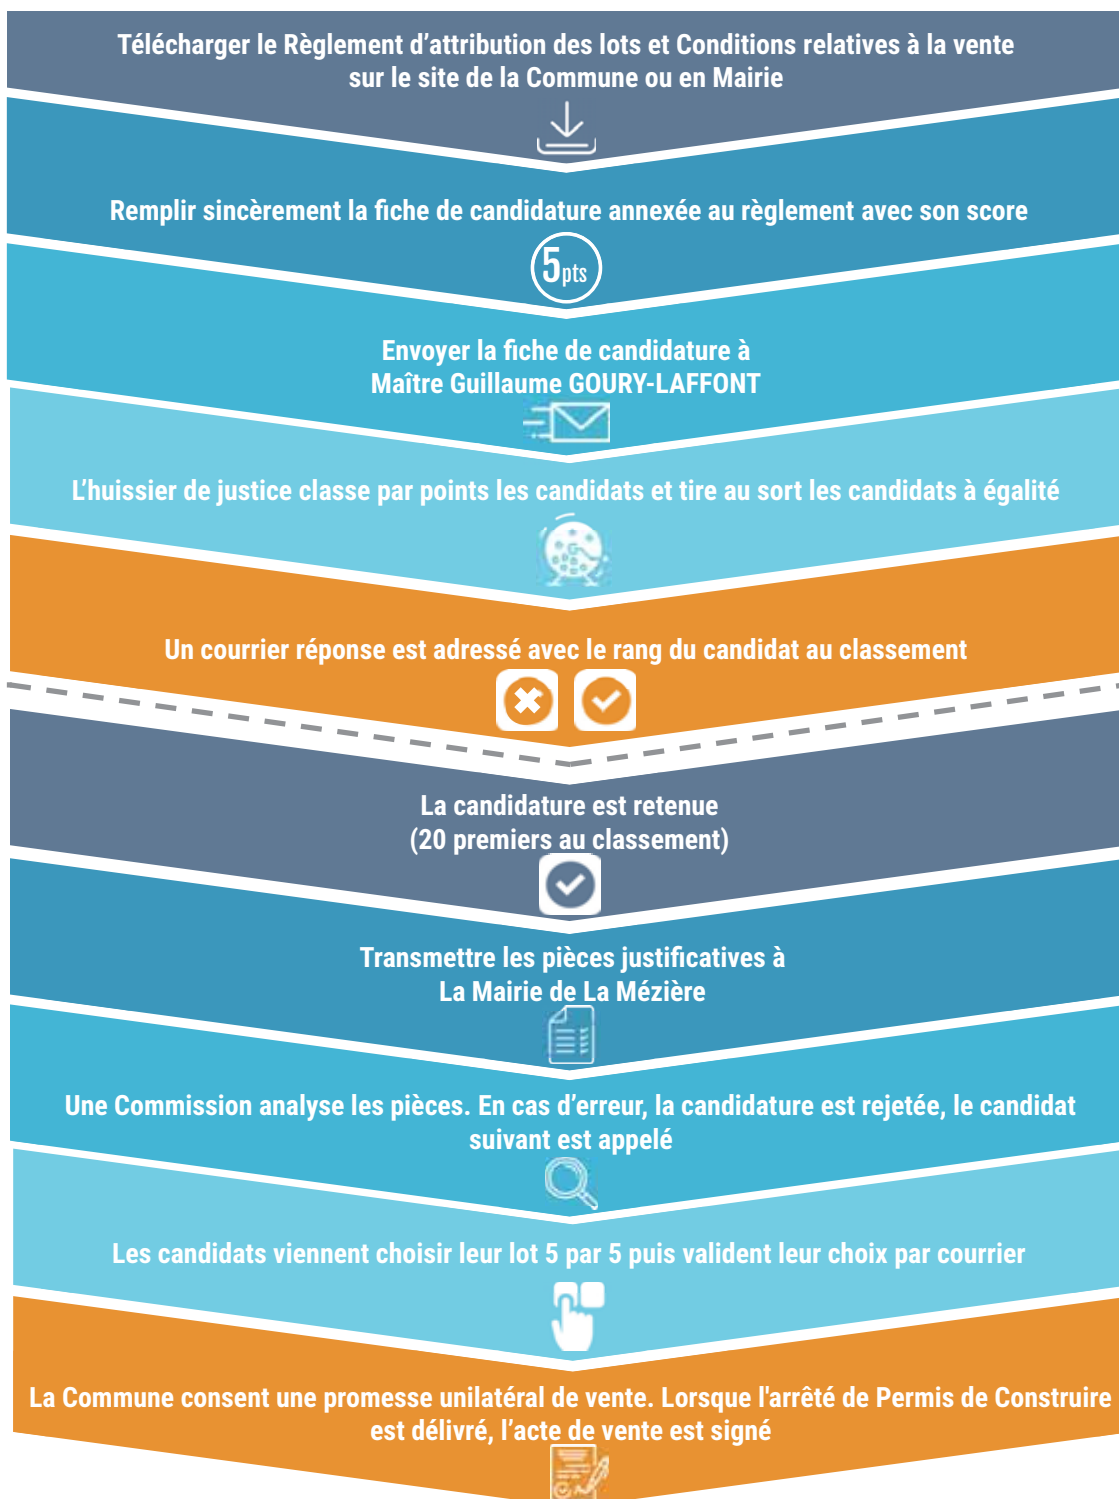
Télécharger le Règlement d'attribution des lots et Conditions relatives à la vente sur le site de la Commune ou en Mairie

Remplir sincèrement la fiche de candidature annexée au règlement avec son score

5pts

Envoyer la fiche de candidature à Maître Guillaume GOURY-LAFFONT

L'huissier de justice classe par points les candidats et tire au sort les candidats à égalité

Un courrier réponse est adressé avec le rang du candidat au classement

La candidature est retenue (20 premiers au classement)

Transmettre les pièces justificatives à La Mairie de La Mézière

Une Commission analyse les pièces. En cas d'erreur, la candidature est rejetée, le candidat suivant est appelé

Les candidats viennent choisir leur lot 5 par 5 puis valident leur choix par courrier

La Commune consent une promesse unilatéral de vente. Lorsque l'arrêté de Permis de Construire est délivré, l'acte de vente est signé